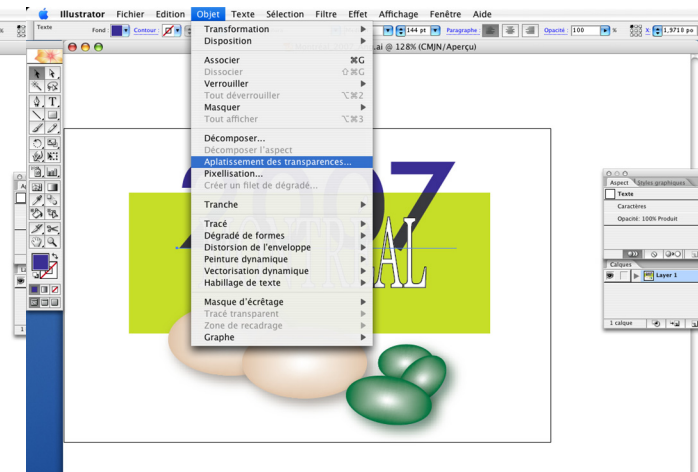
Illustrator Fichier Edition Objet Texte Sélection Filtre Effet Affichage Fenêtre Aide

Texte Fond : Contour : 144 pt Paragraphe Opacité : 100 % X : 1,9718 po

.ai @ 128% (CMJN/Aperçu)

Transformation
Disposition

Associer ⌘G
Dissocier ⇧⌘G
Verrouiller
Tout déverrouiller ⌥⌘2
Masquer
Tout afficher ⌥⌘3

Décomposer...
Décomposer l'aspect
Aplatissement des transparences...
Pixellisation...
Créer un filet de dégradé...

Tranche

Tracé
Dégradé de formes
Distorsion de l'enveloppe
Peinture dynamique
Vectorisation dynamique
Habillage de texte

Masque d'écrêtage
Tracé transparent
Zone de recadrage
Graphe

2007

AL

Aspect Styles graphiques
Texte
Caractères
Opacité: 100% Produit

Calques
Layer 1
1 calque

1